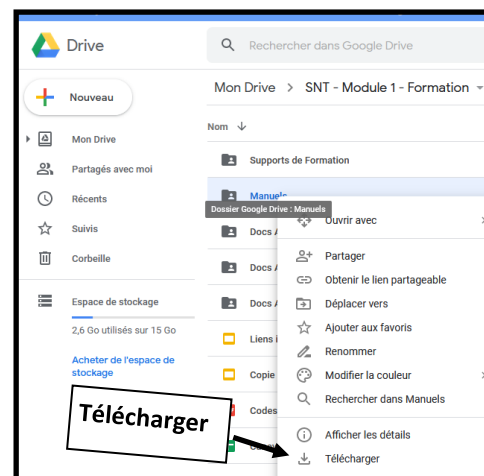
Drive

Rechercher dans Google Drive

Nouveau

Mon Drive

Partagés avec moi

Récents

Suivis

Corbeille

Espace de stockage

2,6 Go utilisés sur 15 Go

Acheter de l'espace de stockage

Mon Drive > SNT - Module 1 - Formation

Nom ↓

Supports de Formation

Manuels

Dossier Google Drive : Manuels

Docs A

Docs A

Docs A

Liens i

Copie

Codes

Ouvrir avec

Partager

Obtenir le lien partageable

Déplacer vers

Ajouter aux favoris

Renommer

Modifier la couleur

Rechercher dans Manuels

Afficher les détails

Télécharger

Télécharger